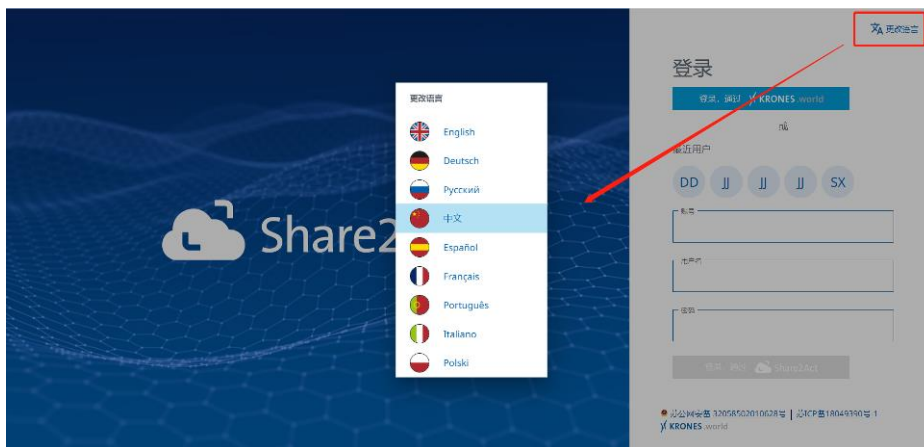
更改语言

登录

登录，通过 KRONES.world

或

最近用户

DD JJ JJ JJ SX

账号

用户名

密码

登录，通过 Share2Act

苏公网安备 32058502010628号 | 苏ICP备18049390号-1

KRONES.world

Share2

更改语言

English

Deutsch

Русский

中文

Español

Français

Português

Italiano

Polski